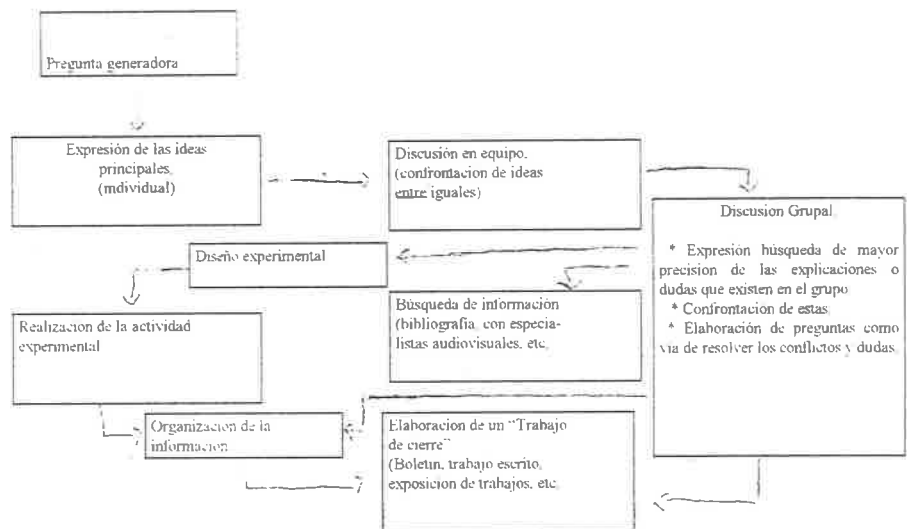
Pregunta generadora

Expresión de las ideas principales. (individual)

Discusión en equipo. (confrontacion de ideas entre iguales)

Discusion Grupal.

* Expresion búsqueda de mayor precision de las explicaciones o dudas que existen en el grupo.
* Confrontación de estas.
* Elaboración de preguntas como via de resolver los conflictos y dudas.

Diseño experimental

Búsqueda de información (bibliografía, con especialistas audiovisuales, etc.

Realizacion de la actividad experimental

Organizacion de la información

Elaboracion de un "Trabajo de cierre" (Boletin, trabajo escrito, exposicion de trabajos, etc.